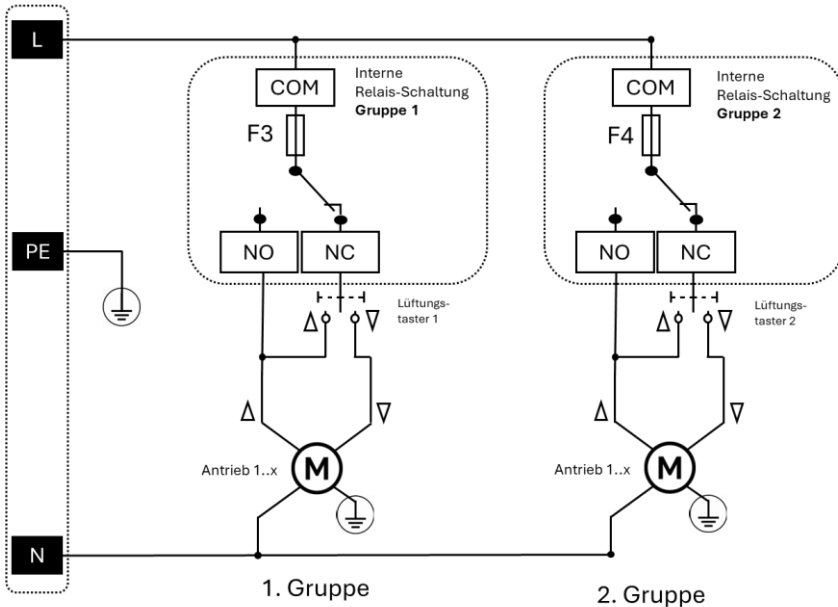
L

PE

N

COM

Interne Relais-Schaltung **Gruppe 1**

F3

NO

NC

Lüftungs-taster 1

Δ

∇

Δ

∇

Antrieb 1..x

M

1. Gruppe

COM

Interne Relais-Schaltung **Gruppe 2**

F4

NO

NC

Lüftungs-taster 2

Δ

∇

Δ

∇

Antrieb 1..x

M

2. Gruppe